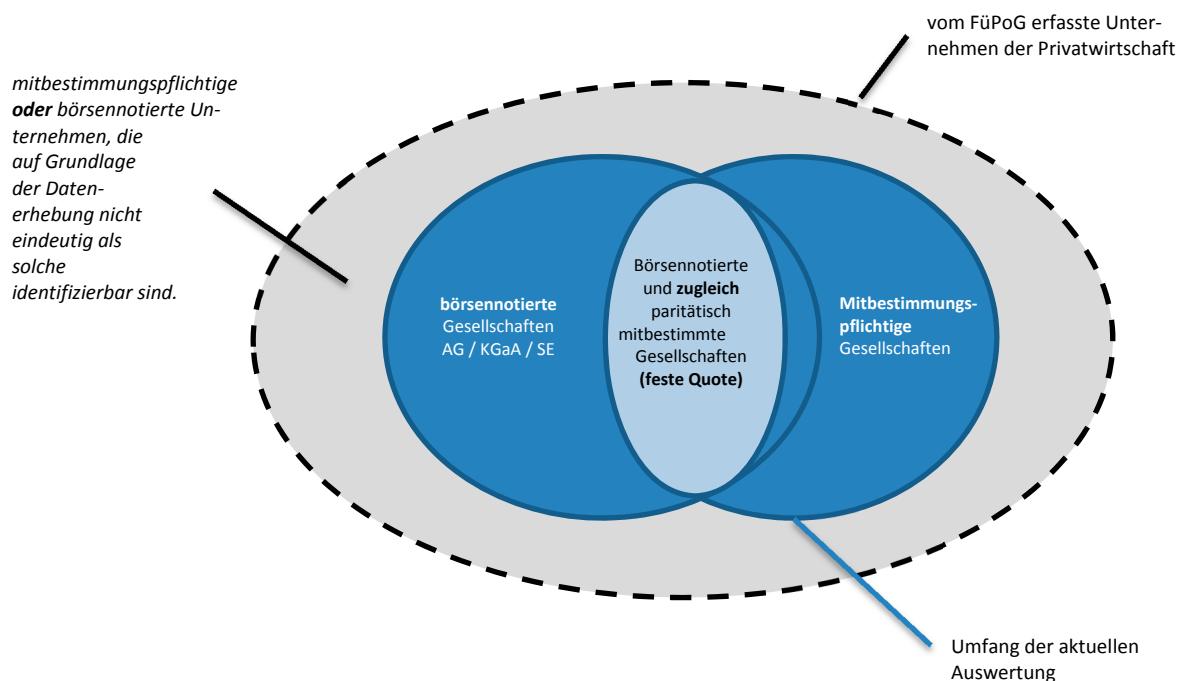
vom FüPoG erfasste Unternehmen der Privatwirtschaft

mitbestimmungspflichtige **oder** börsennotierte Unternehmen, die auf Grundlage der Datenerhebung nicht eindeutig als solche identifizierbar sind.

**börsennotierte** Gesellschaften AG / KGaA / SE

Börsennotierte und **zugleich** paritätisch mitbestimmte Gesellschaften **(feste Quote)**

**Mitbestimmungspflichtige** Gesellschaften

Umfang der aktuellen Auswertung